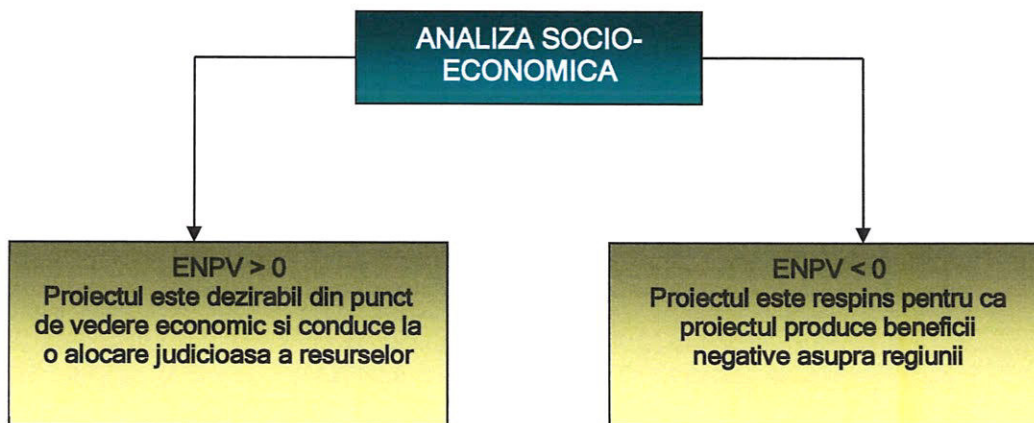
ANALIZA SOCIO-ECONOMICA

ENPV > 0
Proiectul este dezirabil din punct de vedere economic si conduce la o alocare judicioasa a resurselor

ENPV < 0
Proiectul este respins pentru ca proiectul produce beneficii negative asupra regiunii